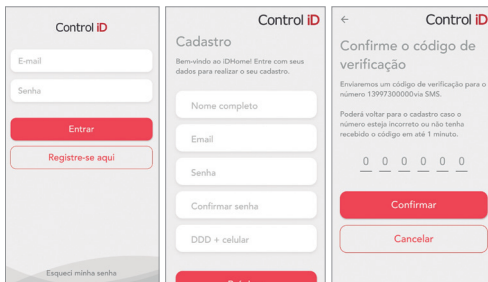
Control iD

E-mail

Senha

Entrar

Registre-se aqui

Esqueci minha senha

Control iD

Cadastro

Bem-vindo ao iDHome! Entre com seus dados para realizar o seu cadastro.

Nome completo

Email

Senha

Confirmar senha

DDD + celular

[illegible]

←

Control iD

Confirme o código de verificação

Enviaremos um código de verificação para o número 13997300000via SMS.

Poderá voltar para o cadastro caso o número esteja incorreto ou não tenha recebido o código em até 1 minuto.

0 0 0 0 0 0

Confirmar

Cancelar